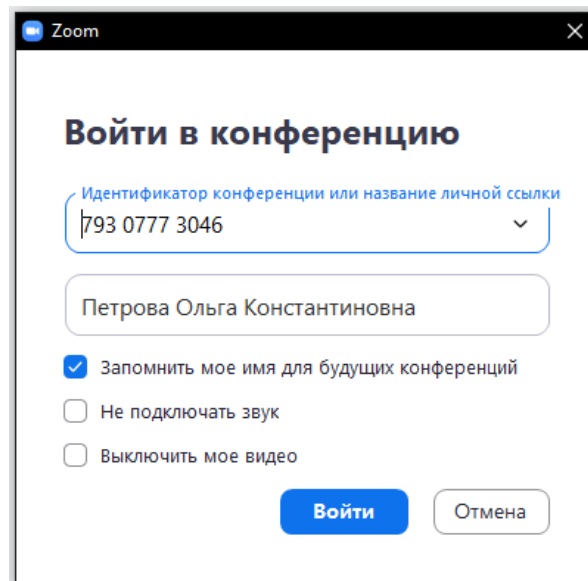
Zoom

Войти в конференцию

Идентификатор конференции или название личной ссылки
793 0777 3046

Петрова Ольга Константиновна

Запомнить мое имя для будущих конференций

Не подключать звук

Выключить мое видео

Войти

Отмена